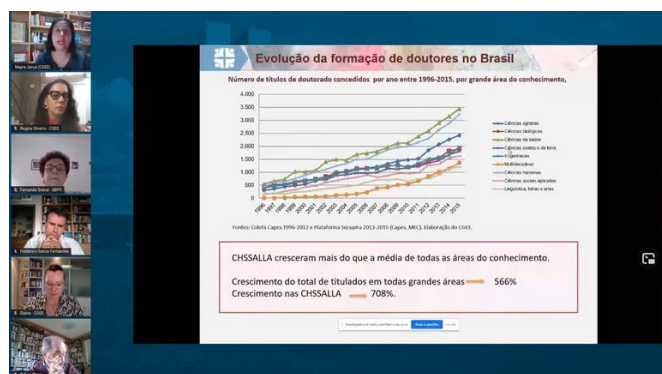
Mayra Juruá (CGEE)

Regina Silverio - CGEE

Fernanda Sobral - SBPC

Frederico Garcia Fernandes

Elaine - CGEE

Evolução da formação de doutores no Brasil

Número de títulos de doutorado concedidos por ano entre 1996-2015, por grande área do conhecimento,

4.000
3.500
3.000
2.500
2.000
1.500
1.000
500
0

1996 1997 1998 1999 2000 2001 2002 2003 2004 2005 2006 2007 2008 2009 2010 2011 2012 2013 2014 2015

Ciências agrárias
Ciências biológicas
Ciências da saúde
Ciências exatas e da terra
Engenharias
Multidisciplinar
Ciências humanas
Ciências sociais aplicadas
Linguística, letras e artes

Fontes: Coleta Capes 1996-2012 e Plataforma Sucupira 2013-2015 (Capes, MEC). Elaboração do CGEE.

CHSSALLA cresceram mais do que a média de todas as áreas do conhecimento.

Crescimento do total de titulados em todas grandes áreas 566%
Crescimento nas CHSSALLA 708%.